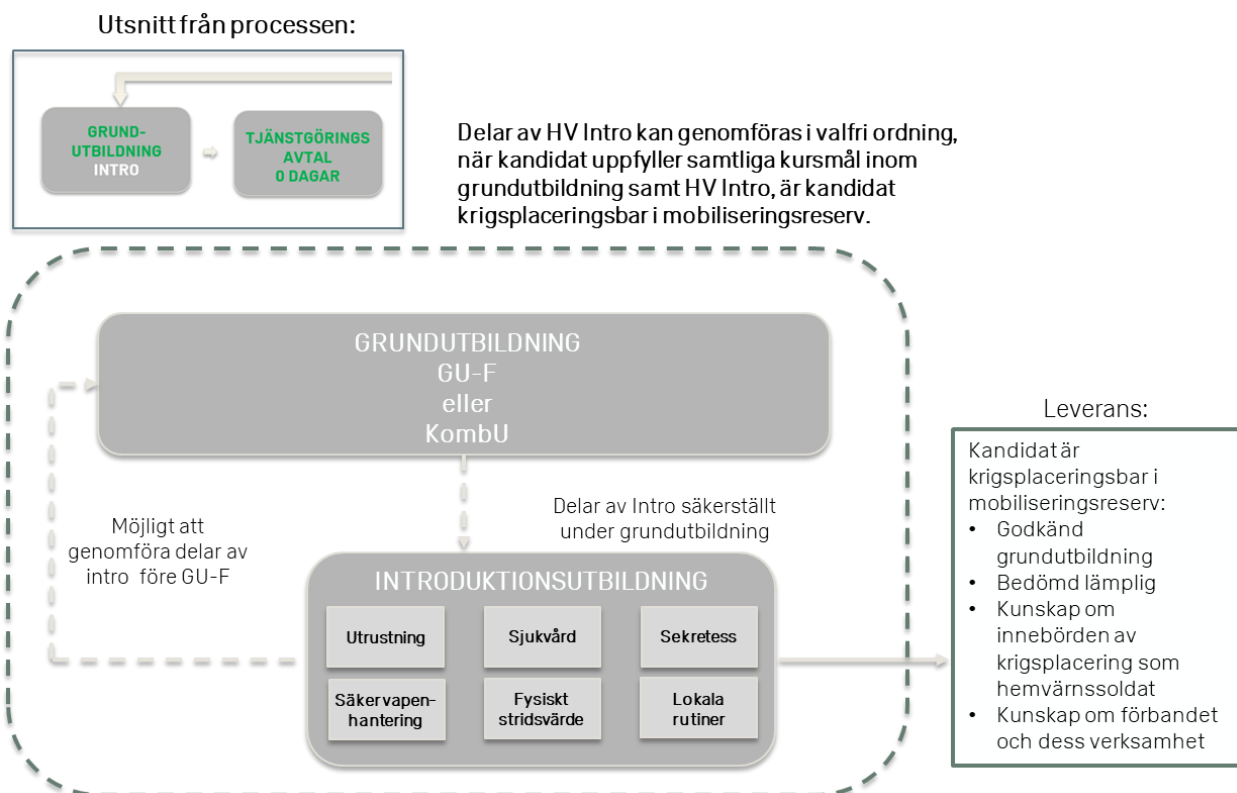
Utsnitt från processen:

GRUND-
UTBILDNING
INTRO

TJÄNSTGÖRINGS
AVTAL
0 DAGAR

Delar av HV Intro kan genomföras i valfri ordning, när kandidat uppfyller samtliga kursmål inom grundutbildning samt HV Intro, är kandidat krigsplaceringsbar i mobiliseringsreserv.

GRUNDUTBILDNING
GU-F
eller
KombU

Möjligt att genomföra delar av intro före GU-F

Delar av Intro säkerställt under grundutbildning

INTRODUKTIONSUTBILDNING

Utrustning

Sjukvård

Sekretess

Säker vapenhantering

Fysiskt stridsvärde

Lokala rutiner

Leverans:

Kandidat är krigsplaceringsbar i mobiliseringsreserv:
• Godkänd grundutbildning
• Bedömd lämplig
• Kunskap om innebörden av krigsplacering som hemvärnssoldat
• Kunskap om förbandet och dess verksamhet